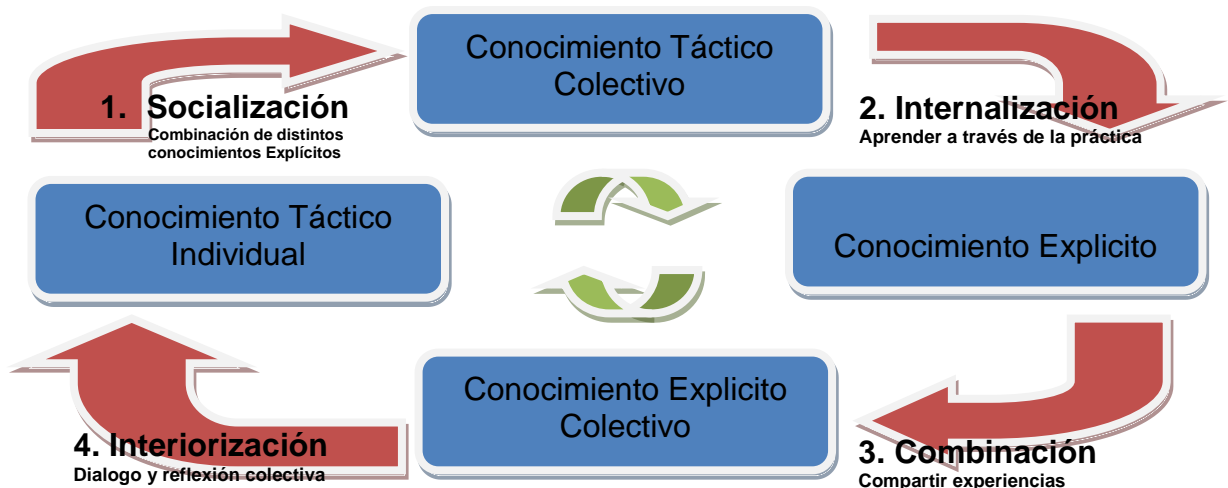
1. Socialización
Combinación de distintos conocimientos Explícitos

Conocimiento Táctico Colectivo

2. Internalización
Aprender a través de la práctica

Conocimiento Táctico Individual

Conocimiento Explicito

4. Interiorización
Dialogo y reflexión colectiva

Conocimiento Explicito Colectivo

3. Combinación
Compartir experiencias